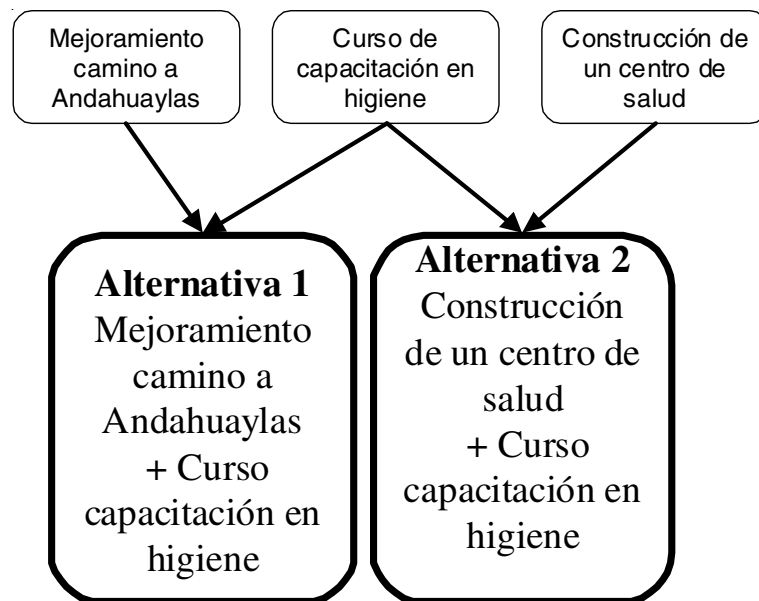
Mejoramiento camino a Andahuaylas

Curso de capacitación en higiene

Construcción de un centro de salud

**Alternativa 1**
Mejoramiento camino a Andahuaylas + Curso capacitación en higiene

**Alternativa 2**
Construcción de un centro de salud + Curso capacitación en higiene